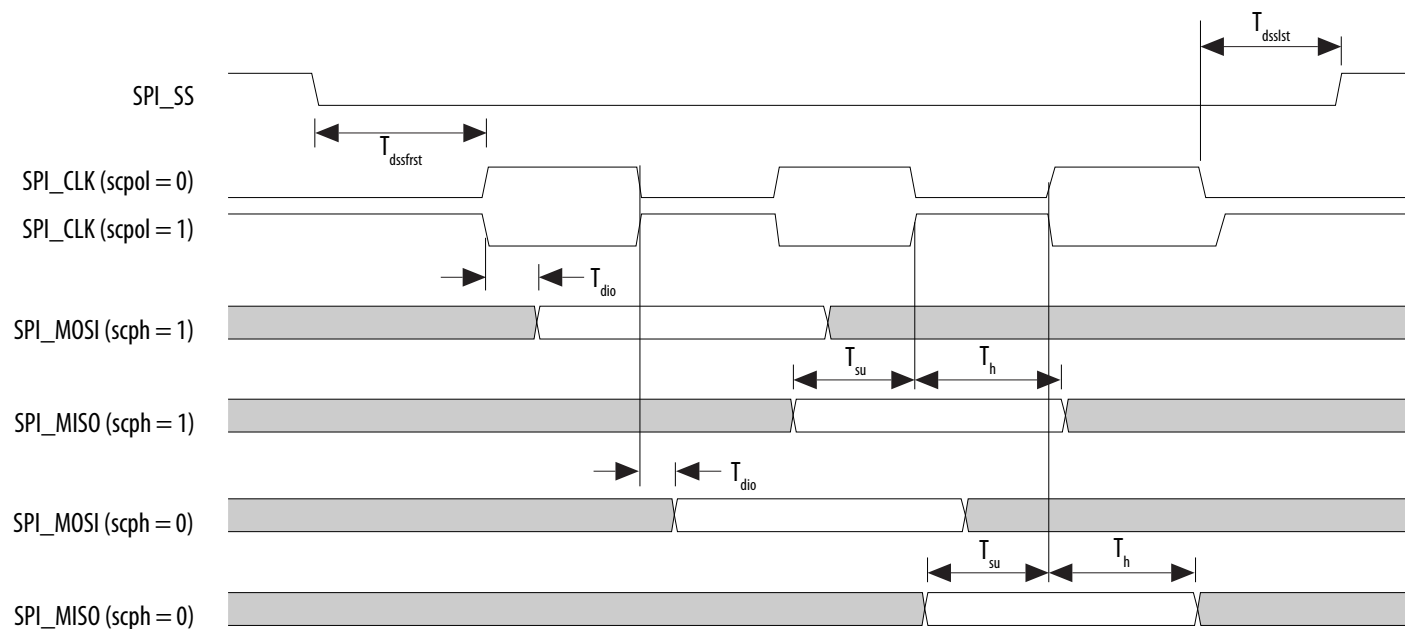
$T_{dsslst}$

SPI_SS

$T_{dssfrst}$

SPI_CLK (scpol = 0)

SPI_CLK (scpol = 1)

$T_{dio}$

SPI_MOSI (scph = 1)

$T_{su}$ $T_h$

SPI_MISO (scph = 1)

$T_{dio}$

SPI_MOSI (scph = 0)

$T_{su}$ $T_h$

SPI_MISO (scph = 0)